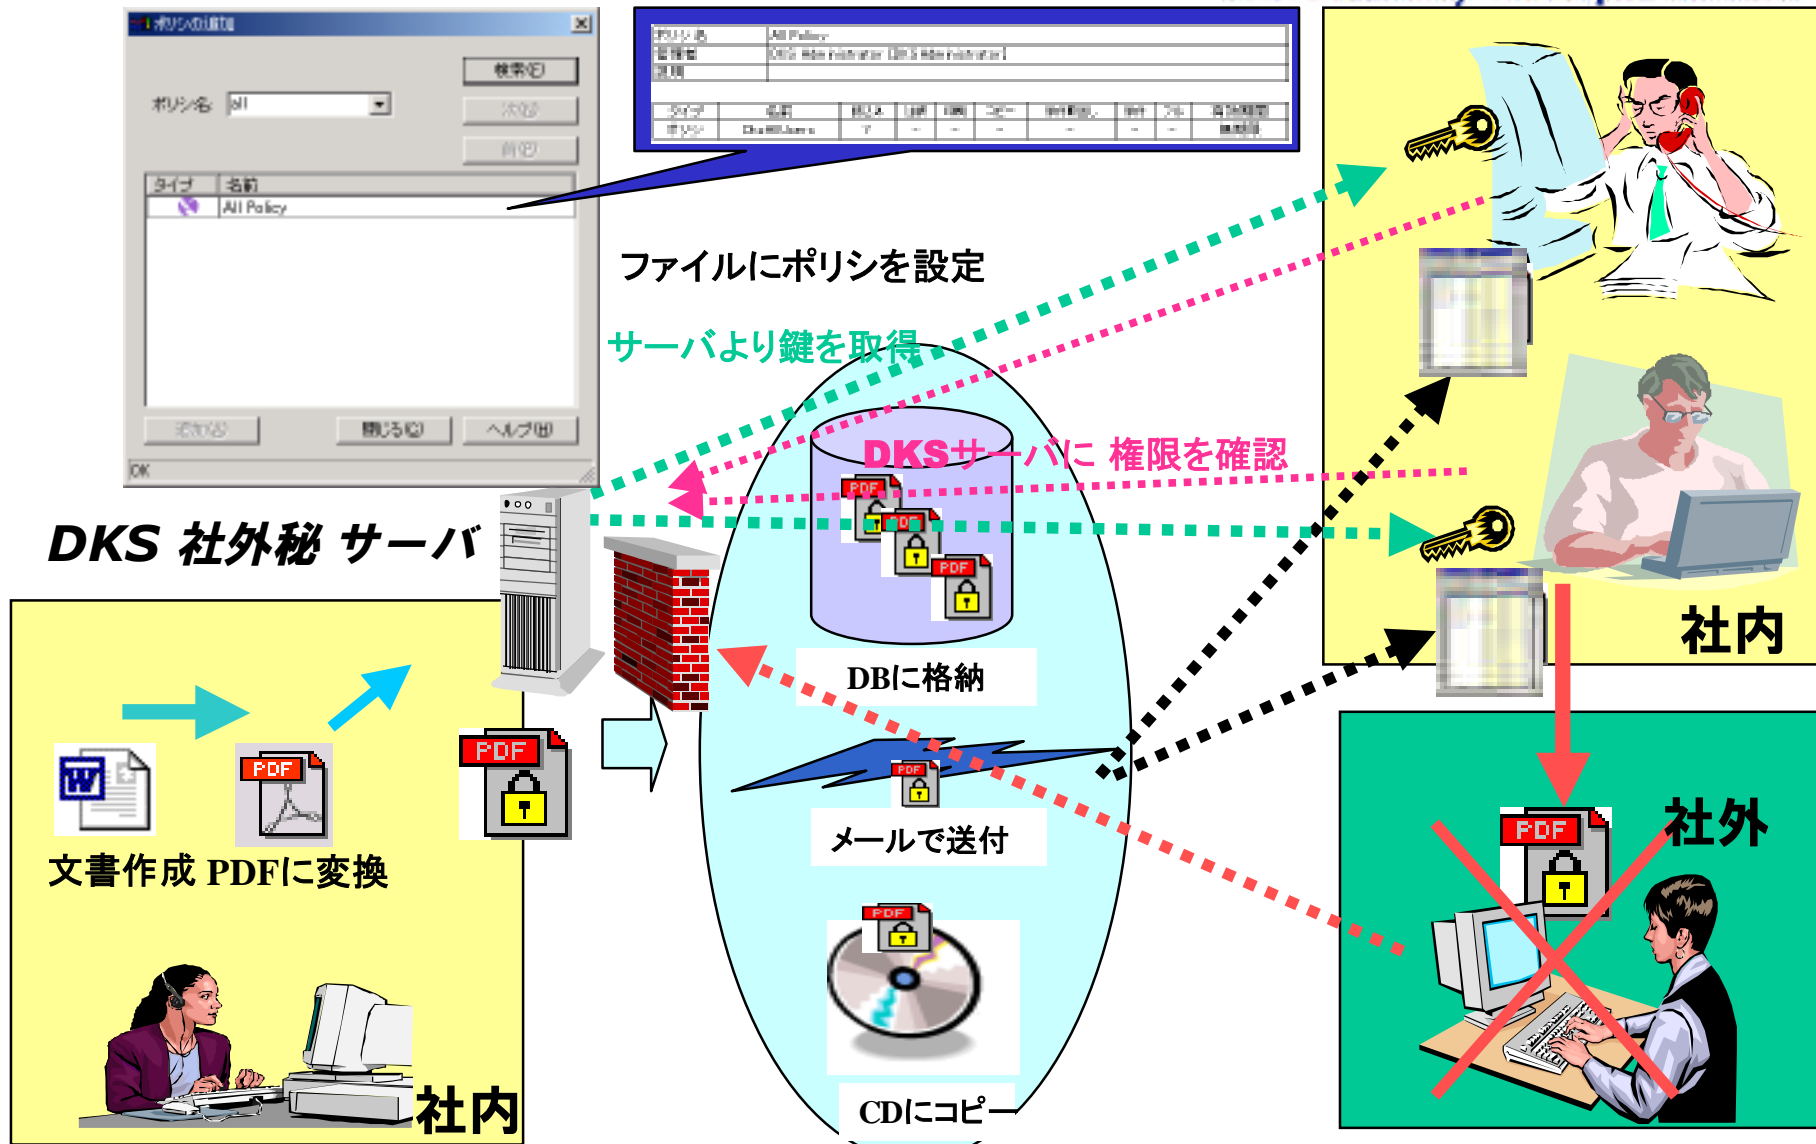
ポリシの追加

検索(E)

ポリシ名: all

次(N)

前(P)

タイプ | 名前
All Policy

閉じる(C)

ヘルプ(H)

OK

| ポリシ名 | All Policy |
|---|---|
| 管理者 | DKS Administrator [DKS Administrator] |
| 説明 | |

ファイルにポリシを設定

サーバより鍵を取得

DKSサーバに 権限を確認

DKS 社外秘 サーバ

PDF

DBに格納

PDF

メールで送付

PDF

CDにコピー

PDF

文書作成 PDFに変換

社内

社内

社外

PDF